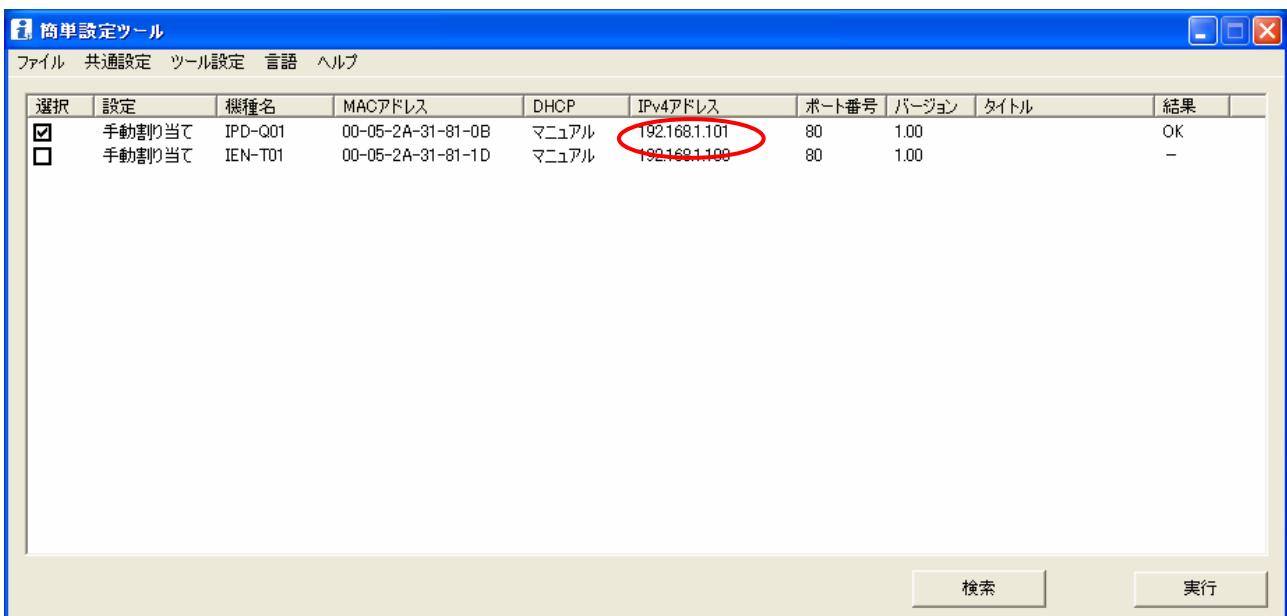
簡単設定ツール

ファイル　共通設定　ツール設定　言語　ヘルプ

| 選択 | 設定 | 機種名 | MACアドレス | DHCP | IPv4アドレス | ポート番号 | バージョン | タイトル | 結果 |
|---|---|---|---|---|---|---|---|---|---|
| ☑ | 手動割り当て | IPD-Q01 | 00-05-2A-31-81-0B | マニュアル | 192.168.1.101 | 80 | 1.00 | | OK |
| ☐ | 手動割り当て | IEN-T01 | 00-05-2A-31-81-1D | マニュアル | 192.168.1.100 | 80 | 1.00 | | – |

検索　実行